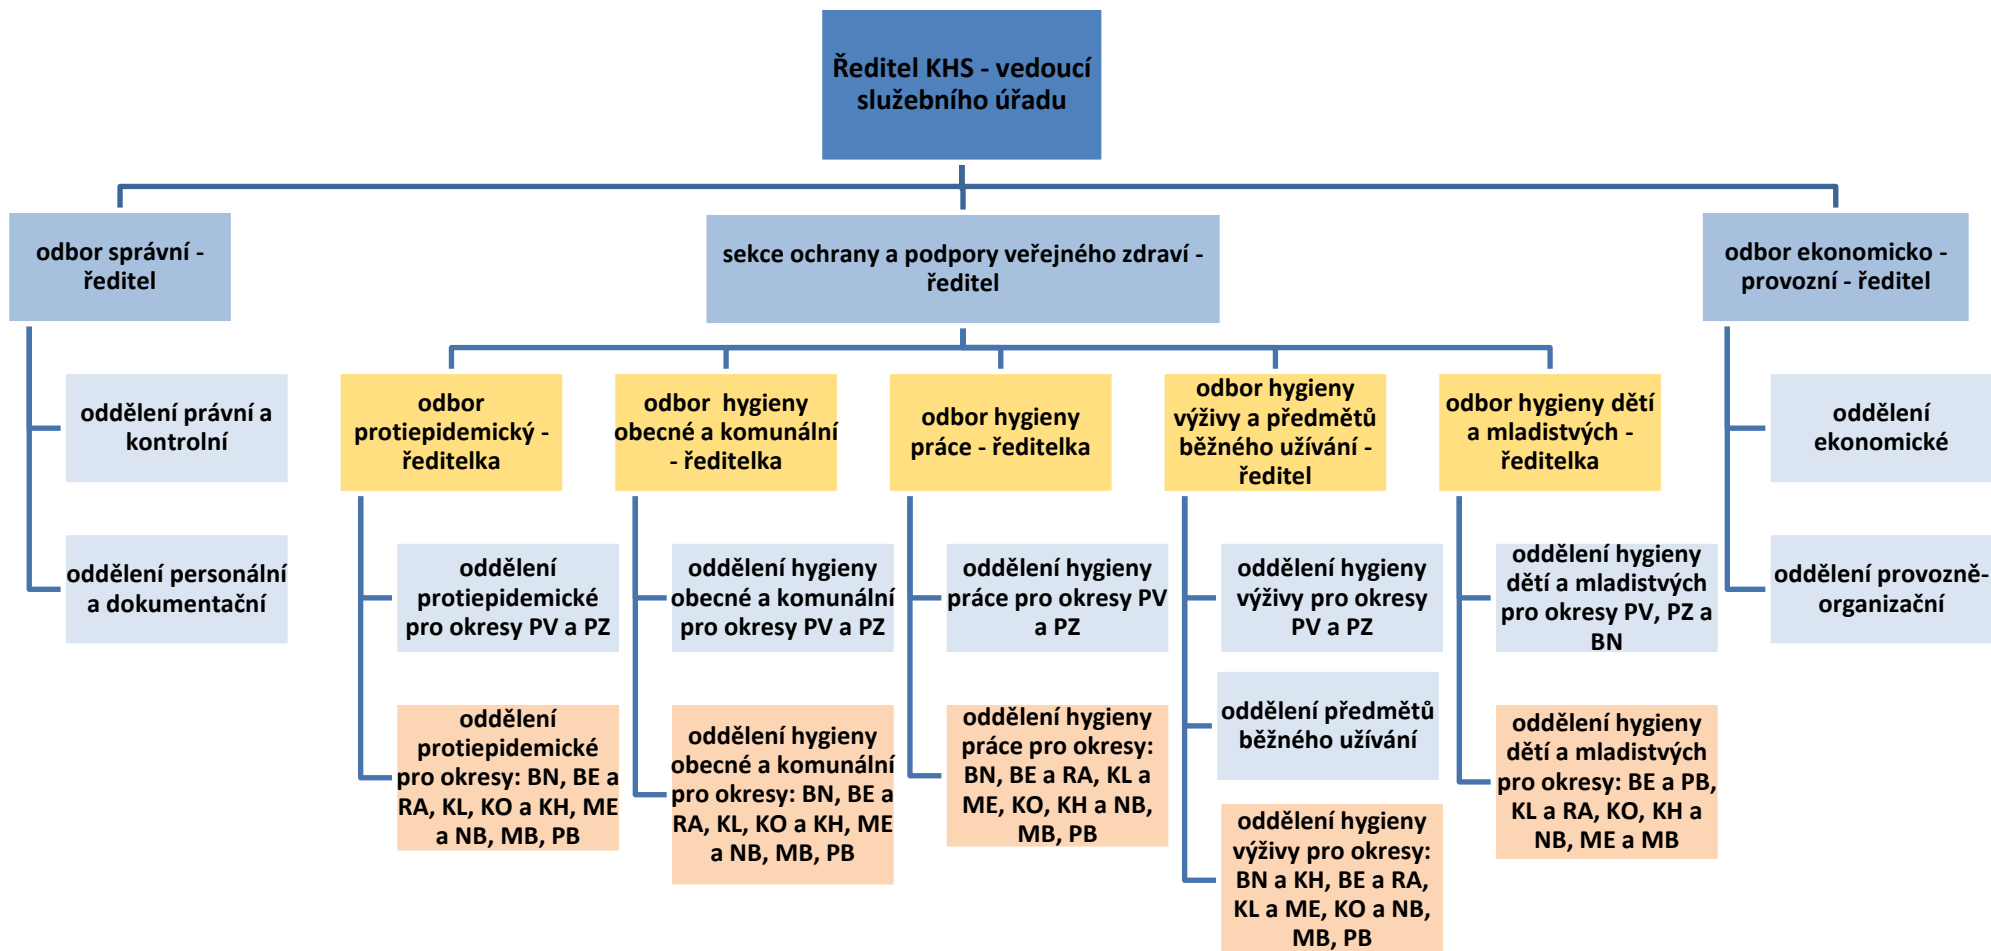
Ředitel KHS - vedoucí služebního úřadu

odbor správní - ředitel

oddělení právní a kontrolní

oddělení personální a dokumentační

sekce ochrany a podpory veřejného zdraví - ředitel

odbor protiepidemický - ředitelka

oddělení protiepidemické pro okresy PV a PZ

oddělení protiepidemické pro okresy: BN, BE a RA, KL, KO a KH, ME a NB, MB, PB

odbor hygieny obecné a komunální - ředitelka

oddělení hygieny obecné a komunální pro okresy PV a PZ

oddělení hygieny obecné a komunální pro okresy: BN, BE a RA, KL, KO a KH, ME a NB, MB, PB

odbor hygieny práce - ředitelka

oddělení hygieny práce pro okresy PV a PZ

oddělení hygieny práce pro okresy: BN, BE a RA, KL a ME, KO, KH a NB, MB, PB

odbor hygieny výživy a předmětů běžného užívání - ředitel

oddělení hygieny výživy pro okresy PV a PZ

oddělení předmětů běžného užívání

oddělení hygieny výživy pro okresy: BN a KH, BE a RA, KL a ME, KO a NB, MB, PB

odbor hygieny dětí a mladistvých - ředitelka

oddělení hygieny dětí a mladistvých pro okresy PV, PZ a BN

oddělení hygieny dětí a mladistvých pro okresy: BE a PB, KL a RA, KO, KH a NB, ME a MB

odbor ekonomicko - provozní - ředitel

oddělení ekonomické

oddělení provozně-organizační